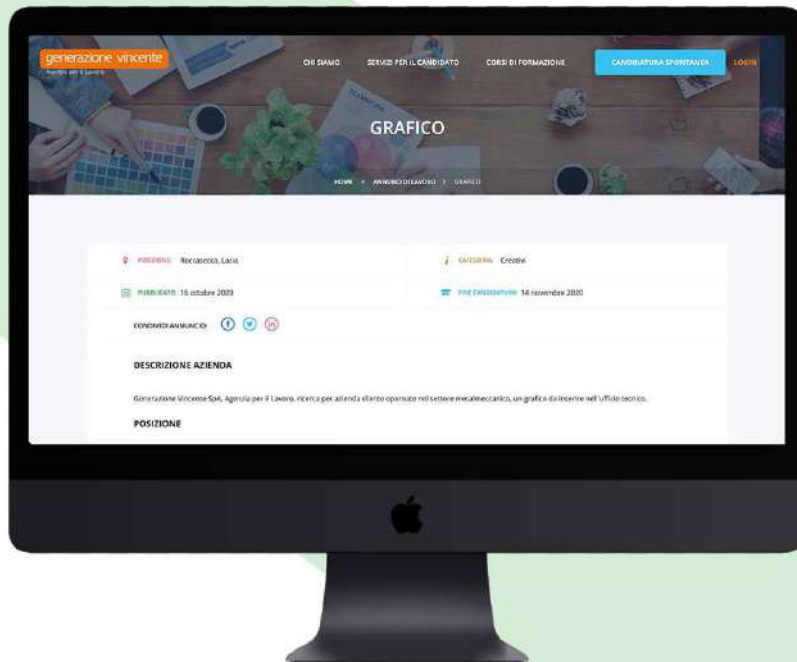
generazione vincente
Agenzia per il Lavoro

CHI SIAMO SERVIZI PER IL CANDIDATO CORSI DI FORMAZIONE CANDIDATURA SPONTANEA LOGIN

GRAFICO

HOME > ANNUNCI DI LAVORO > GRAFICO

POSIZIONE: Roccasecca, Lazio

CATEGORIA: Creativo

PUBBLICATO: 16 ottobre 2020

FINE CANDIDATURE: 14 novembre 2020

CONDIVIDI ANNUNCIO:

DESCRIZIONE AZIENDA

Generazione Vincente SpA, Agenzia per il Lavoro, ricerca per azienda cliente operante nel settore metalmeccanico, un grafico da inserire nell'ufficio tecnico.

POSIZIONE